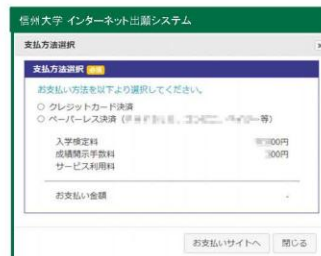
信州大学 インターネット出願システム

支払方法選択

支払方法選択 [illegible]

お支払い方法を以下より選択してください。
○ クレジットカード決済
○ ペーパーレス決済（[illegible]、コンビニ、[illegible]等）

入学検定料 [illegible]00円
成績開示手数料 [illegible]00円
サービス利用料

お支払い金額

お支払いサイトへ 閉じる